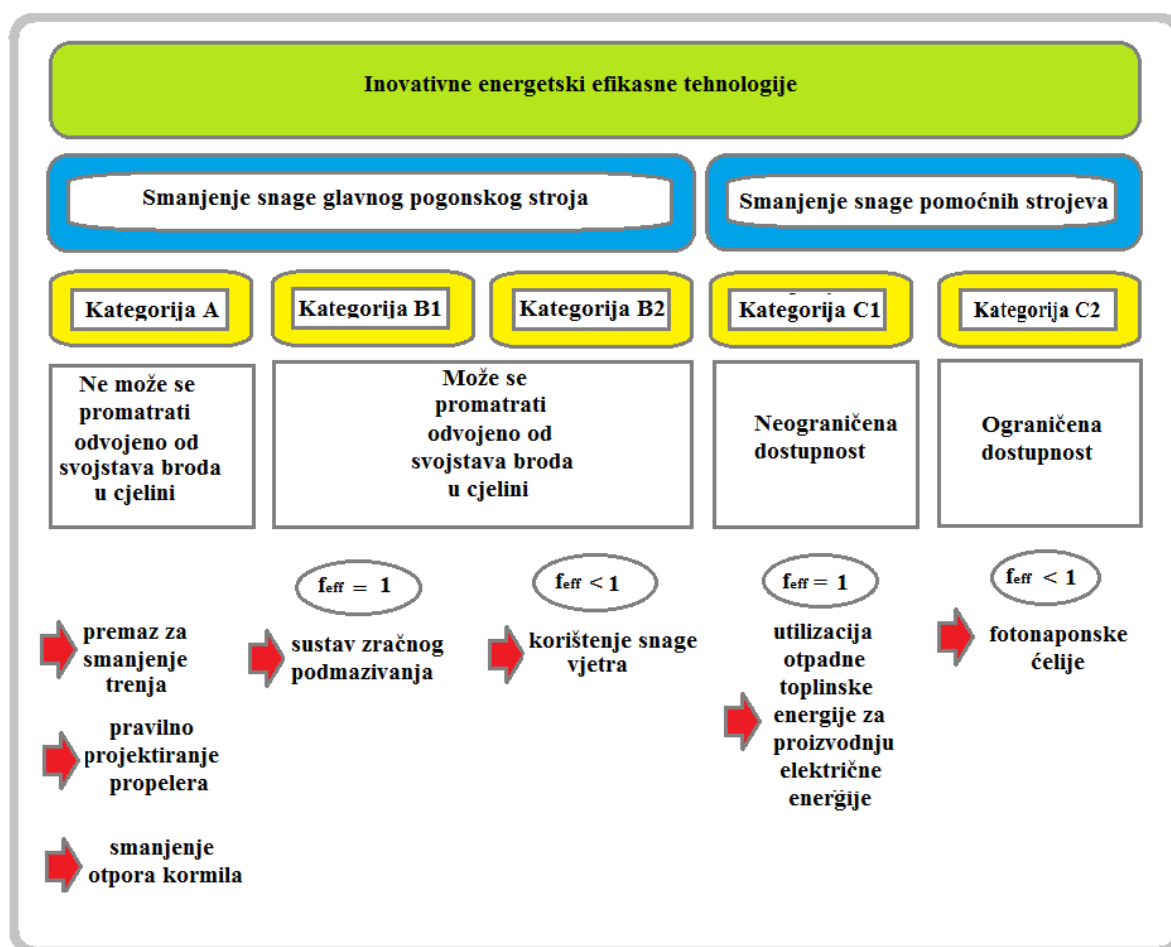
Inovativne energetski efikasne tehnologije

Smanjenje snage glavnog pogonskog stroja

Smanjenje snage pomoćnih strojeva

Kategorija A

Kategorija B1

Kategorija B2

Kategorija C1

Kategorija C2

Ne može se promatrati odvojeno od svojstava broda u cjelini

Može se promatrati odvojeno od svojstava broda u cjelini

Neograničena dostupnost

Ograničena dostupnost

$f_{eff} = 1$

$f_{eff} < 1$

$f_{eff} = 1$

$f_{eff} < 1$

premaz za smanjenje trenja

pravilno projektiranje propelera

smanjenje otpora kormila

sustav zračnog podmazivanja

korištenje snage vjetra

utilizacija otpadne toplinske energije za proizvodnju električne energije

fotonaponske ćelije